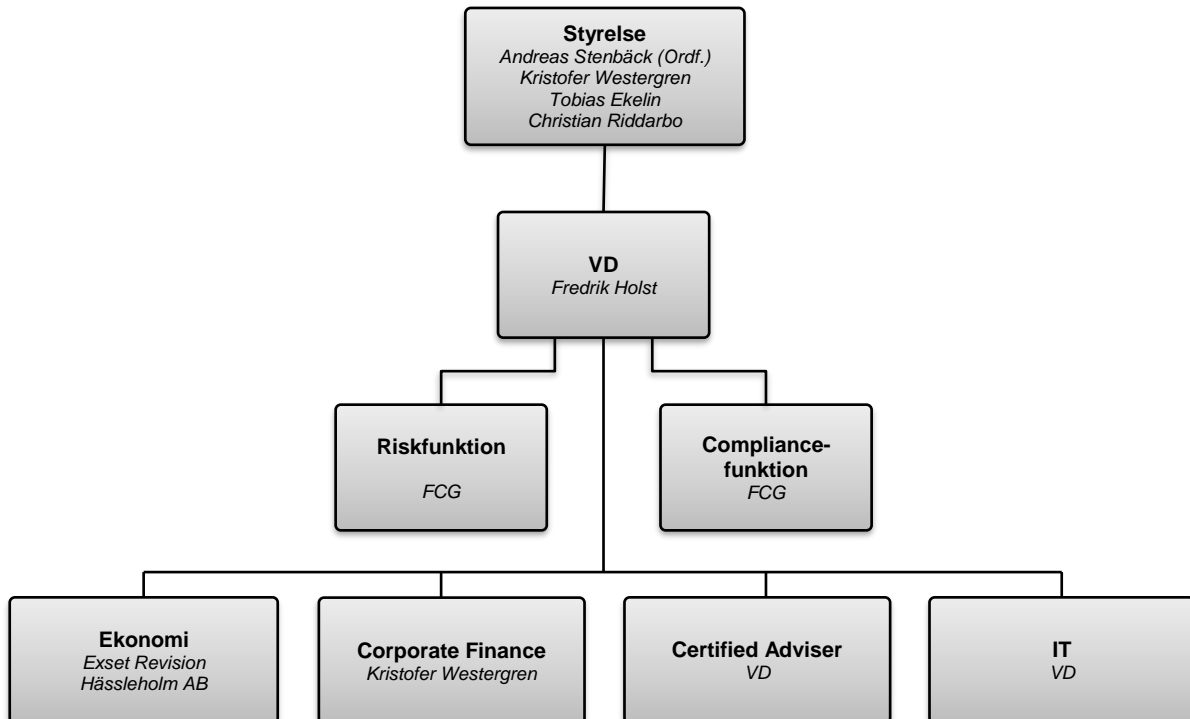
Styrelse
Andreas Stenbäck (Ordf.)
Kristofer Westergren
Tobias Ekelin
Christian Riddarbo

VD
Fredrik Holst

Riskfunktion
FCG

Compliancefunktion
FCG

Ekonomi
Exset Revision Hässleholm AB

Corporate Finance
Kristofer Westergren

Certified Adviser
VD

IT
VD